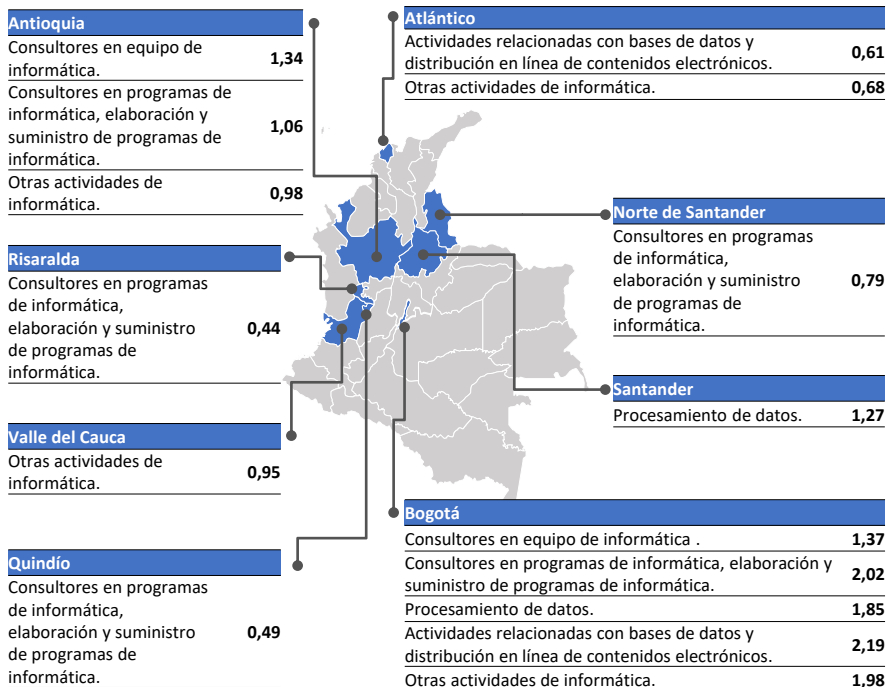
Antioquia

| | |
|---|---|
| Consultores en equipo de informática. | **1,34** |
| Consultores en programas de informática, elaboración y suministro de programas de informática. | **1,06** |
| Otras actividades de informática. | **0,98** |

Atlántico

| | |
|---|---|
| Actividades relacionadas con bases de datos y distribución en línea de contenidos electrónicos. | **0,61** |
| Otras actividades de informática. | **0,68** |

Norte de Santander

| | |
|---|---|
| Consultores en programas de informática, elaboración y suministro de programas de informática. | **0,79** |

Risaralda

| | |
|---|---|
| Consultores en programas de informática, elaboración y suministro de programas de informática. | **0,44** |

Santander

| | |
|---|---|
| Procesamiento de datos. | **1,27** |

Valle del Cauca

| | |
|---|---|
| Otras actividades de informática. | **0,95** |

Bogotá

| | |
|---|---|
| Consultores en equipo de informática . | **1,37** |
| Consultores en programas de informática, elaboración y suministro de programas de informática. | **2,02** |
| Procesamiento de datos. | **1,85** |
| Actividades relacionadas con bases de datos y distribución en línea de contenidos electrónicos. | **2,19** |
| Otras actividades de informática. | **1,98** |

Quindío

| | |
|---|---|
| Consultores en programas de informática, elaboración y suministro de programas de informática. | **0,49** |